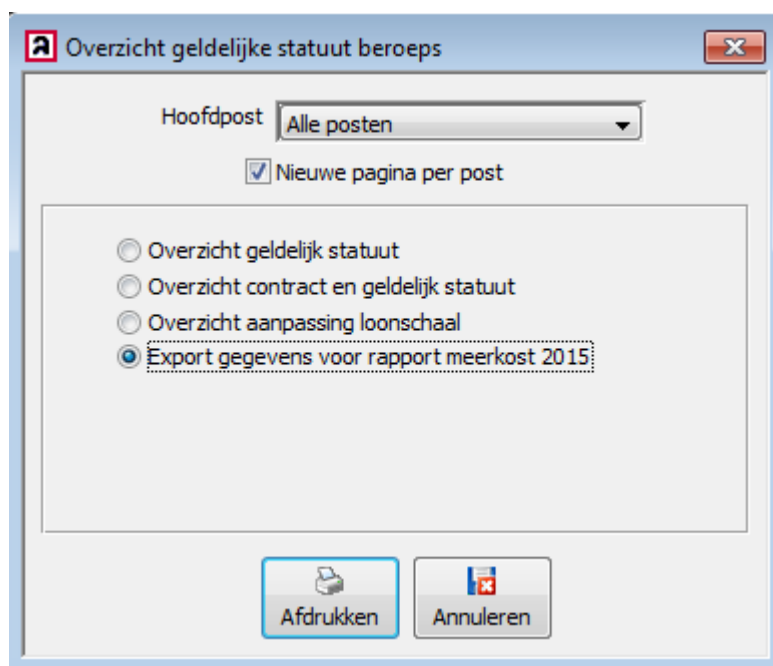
Overzicht geldelijke statuut beroeps

Hoofdpost Alle posten

Nieuwe pagina per post

Overzicht geldelijk statuut
Overzicht contract en geldelijk statuut
Overzicht aanpassing loonschaal
Export gegevens voor rapport meerkost 2015

Afdrukken Annuleren